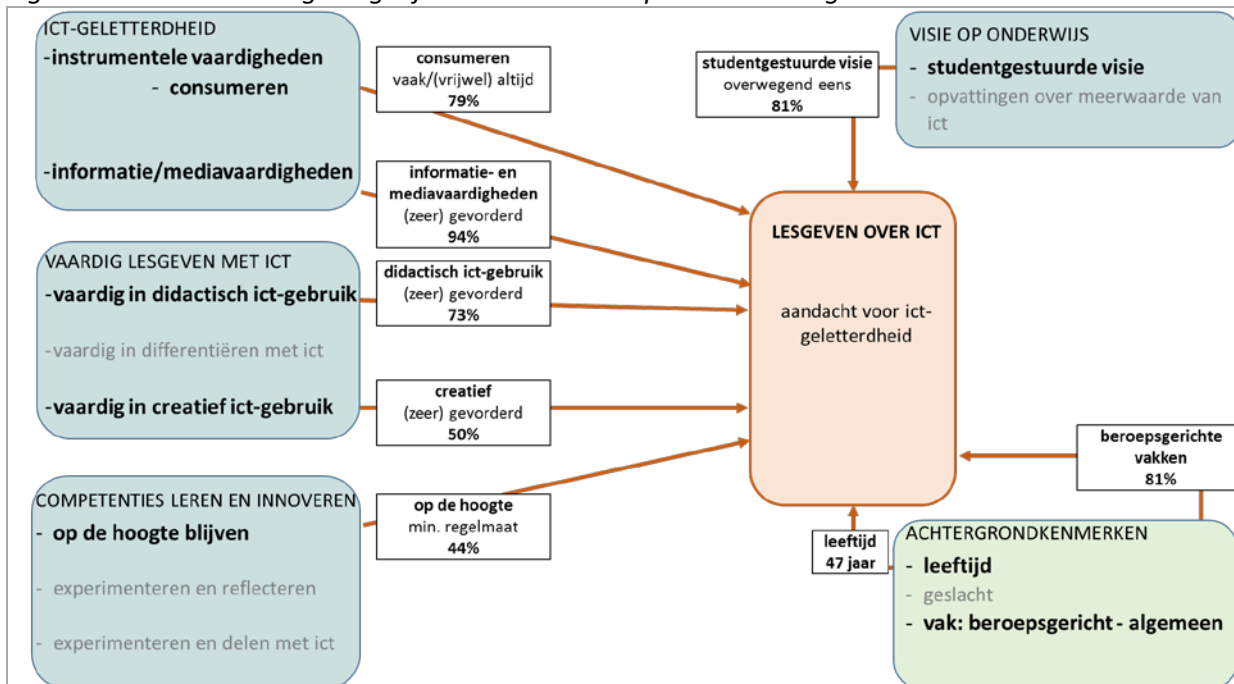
ICT-GELETTERDHEID
-instrumentele vaardigheden
- consumeren

-informatie/mediavaardigheden

consumeren
vaak/(vrijwel) altijd
79%

informatie- en mediavaardigheden
(zeer) gevorderd
94%

studentgestuurde visie
overwegend eens
81%

VISIE OP ONDERWIJS
- studentgestuurde visie
- opvattingen over meerwaarde van ict

VAARDIG LESGEVEN MET ICT
-vaardig in didactisch ict-gebruik

-vaardig in differentiëren met ict

-vaardig in creatief ict-gebruik

didactisch ict-gebruik
(zeer) gevorderd
73%

creatief
(zeer) gevorderd
50%

LESGEVEN OVER ICT

aandacht voor ict-geletterdheid

COMPETENTIES LEREN EN INNOVEREN
- op de hoogte blijven

- experimenteren en reflecteren

- experimenteren en delen met ict

op de hoogte
min. regelmaat
44%

beroepsgerichte vakken
81%

leeftijd
47 jaar

ACHTERGRONDKENMERKEN
- leeftijd
- geslacht
- vak: beroepsgericht - algemeen